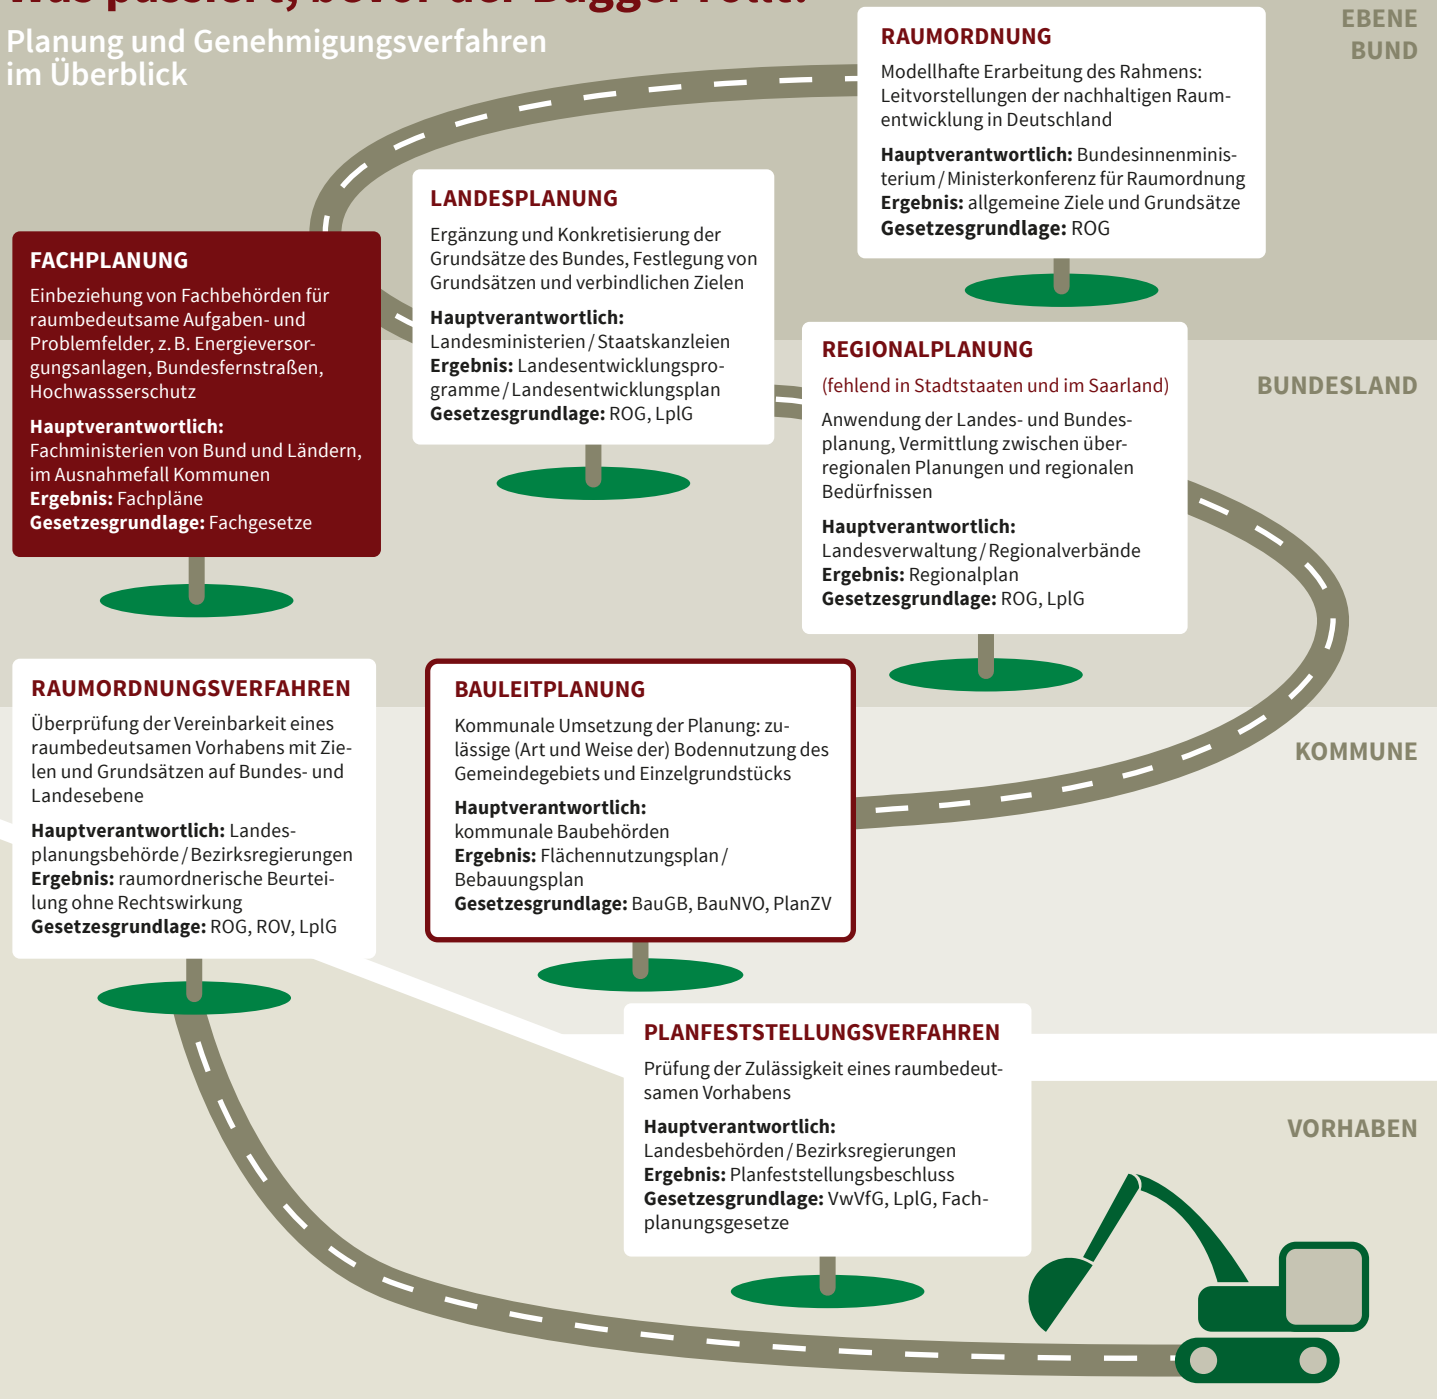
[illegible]

Planung und Genehmigungsverfahren im Überblick

EBENE BUND

RAUMORDNUNG

Modellhafte Erarbeitung des Rahmens: Leitvorstellungen der nachhaltigen Raumentwicklung in Deutschland

**Hauptverantwortlich:** Bundesinnenministerium / Ministerkonferenz für Raumordnung
**Ergebnis:** allgemeine Ziele und Grundsätze
**Gesetzesgrundlage:** ROG

LANDESPLANUNG

Ergänzung und Konkretisierung der Grundsätze des Bundes, Festlegung von Grundsätzen und verbindlichen Zielen

**Hauptverantwortlich:** Landesministerien / Staatskanzleien
**Ergebnis:** Landesentwicklungsprogramme / Landesentwicklungsplan
**Gesetzesgrundlage:** ROG, LplG

FACHPLANUNG

Einbeziehung von Fachbehörden für raumbedeutsame Aufgaben- und Problemfelder, z. B. Energieversorgungsanlagen, Bundesfernstraßen, Hochwassserschutz

**Hauptverantwortlich:** Fachministerien von Bund und Ländern, im Ausnahmefall Kommunen
**Ergebnis:** Fachpläne
**Gesetzesgrundlage:** Fachgesetze

BUNDESLAND

REGIONALPLANUNG

(fehlend in Stadtstaaten und im Saarland)

Anwendung der Landes- und Bundesplanung, Vermittlung zwischen überregionalen Planungen und regionalen Bedürfnissen

**Hauptverantwortlich:** Landesverwaltung / Regionalverbände
**Ergebnis:** Regionalplan
**Gesetzesgrundlage:** ROG, LplG

KOMMUNE

RAUMORDNUNGSVERFAHREN

Überprüfung der Vereinbarkeit eines raumbedeutsamen Vorhabens mit Zielen und Grundsätzen auf Bundes- und Landesebene

**Hauptverantwortlich:** Landesplanungsbehörde / Bezirksregierungen
**Ergebnis:** raumordnerische Beurteilung ohne Rechtswirkung
**Gesetzesgrundlage:** ROG, ROV, LplG

BAULEITPLANUNG

Kommunale Umsetzung der Planung: zulässige (Art und Weise der) Bodennutzung des Gemeindegebiets und Einzelgrundstücks

**Hauptverantwortlich:** kommunale Baubehörden
**Ergebnis:** Flächennutzungsplan / Bebauungsplan
**Gesetzesgrundlage:** BauGB, BauNVO, PlanZV

PLANFESTSTELLUNGSVERFAHREN

Prüfung der Zulässigkeit eines raumbedeutsamen Vorhabens

**Hauptverantwortlich:** Landesbehörden / Bezirksregierungen
**Ergebnis:** Planfeststellungsbeschluss
**Gesetzesgrundlage:** VwVfG, LplG, Fachplanungsgesetze

VORHABEN